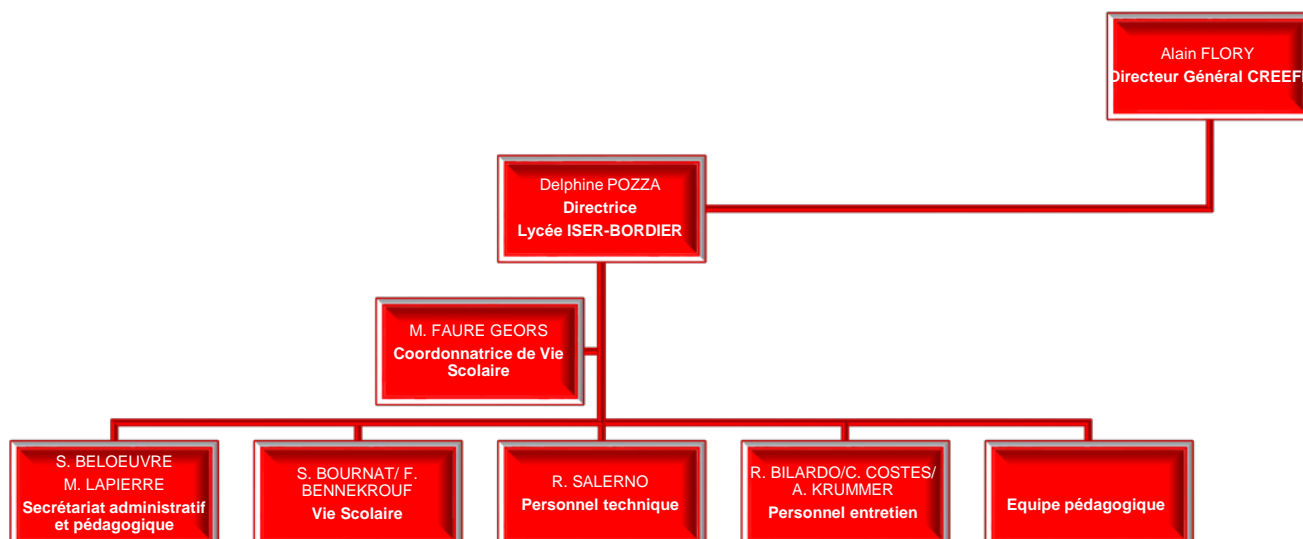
Alain FLORY
Directeur Général CREEF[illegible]

Delphine POZZA
Directrice
Lycée ISER-BORDIER

M. FAURE GEORS
Coordonnatrice de Vie Scolaire

S. BELOEUVRE
M. LAPIERRE
Secrétariat administratif et pédagogique

S. BOURNAT/ F. BENNEKROUF
Vie Scolaire

R. SALERNO
Personnel technique

R. BILARDO/C. COSTES/ A. KRUMMER
Personnel entretien

Equipe pédagogique